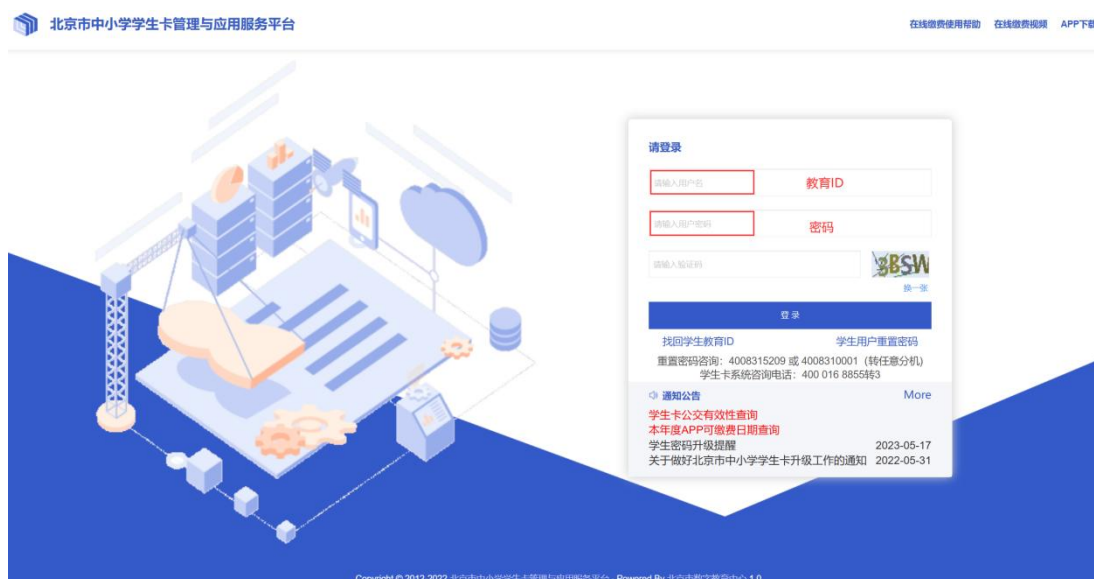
北京市中小学学生卡管理与应用服务平台

在线缴费使用帮助　在线缴费视频　APP下载

请登录

请输入用户名　教育ID

请输入用户密码　密码

请输入验证码　BSW

换一张

登录

找回学生教育ID　学生用户重置密码

重置密码咨询：4008315209 或 4008310001（转任意分机）
学生卡系统咨询电话：400 016 8855转3

通知公告　More

学生卡公交有效性查询
本年度APP可缴费日期查询
学生密码升级提醒　2023-05-17
关于做好北京市中小学学生卡升级工作的通知　2022-05-31

Copyright © 2012-2022 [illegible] Powered By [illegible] 1.0